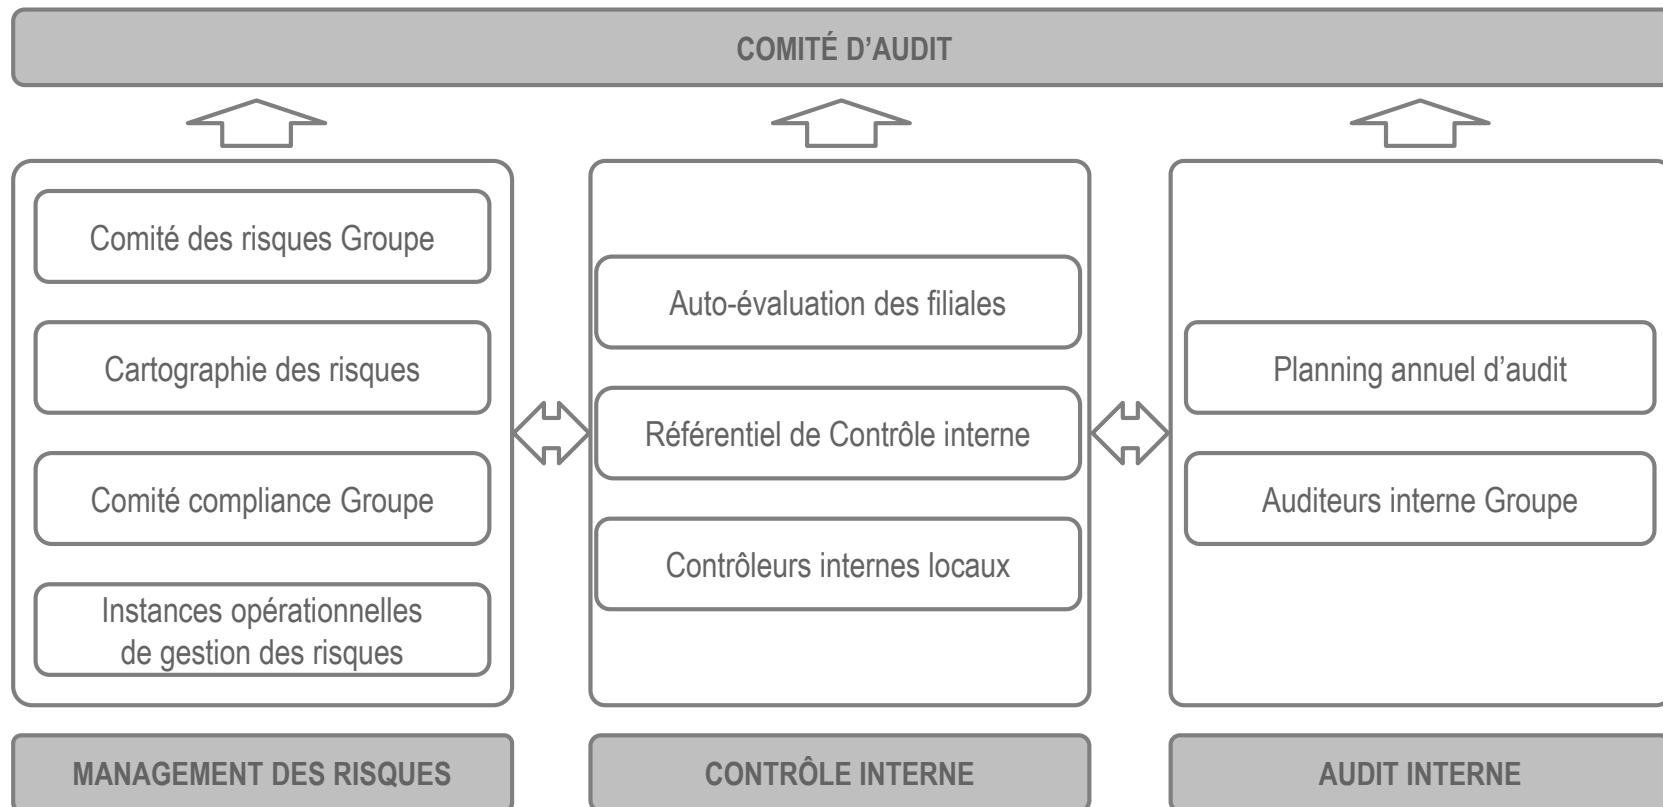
COMITÉ D'AUDIT

Comité des risques Groupe

Cartographie des risques

Comité compliance Groupe

Instances opérationnelles de gestion des risques

MANAGEMENT DES RISQUES

Auto-évaluation des filiales

Référentiel de Contrôle interne

Contrôleurs internes locaux

CONTRÔLE INTERNE

Planning annuel d'audit

Auditeurs interne Groupe

AUDIT INTERNE